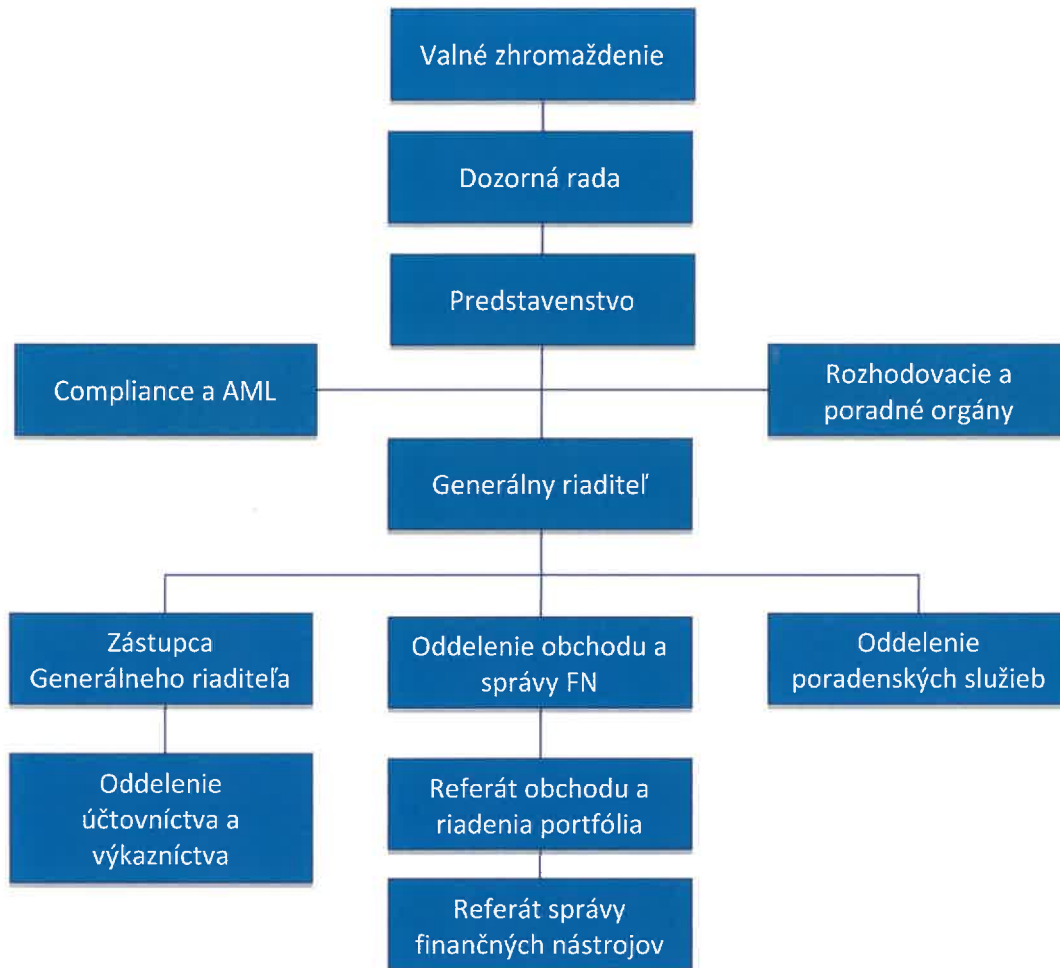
Valné zhromaždenie

Dozorná rada

Predstavenstvo

Compliance a AML

Rozhodovacie a poradné orgány

Generálny riaditeľ

Zástupca Generálneho riaditeľa

Oddelenie obchodu a správy FN

Oddelenie poradenských služieb

Oddelenie účtovníctva a výkazníctva

Referát obchodu a riadenia portfólia

Referát správy finančných nástrojov